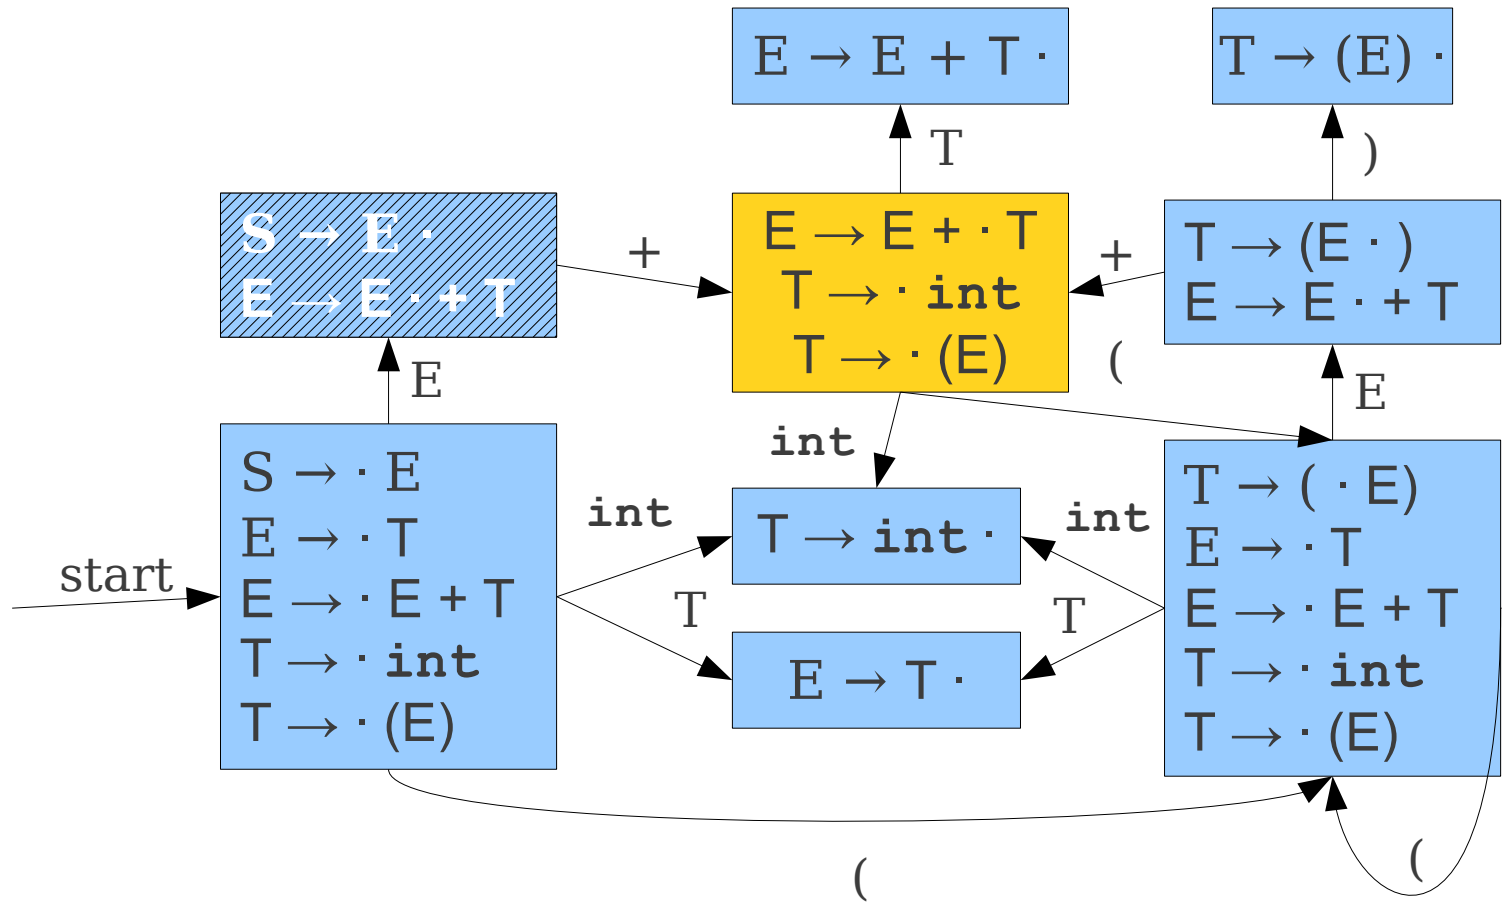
$E \rightarrow E + T \cdot$

$T \rightarrow (E) \cdot$

T

)

$S \rightarrow E \cdot$
$E \rightarrow E \cdot + T$

+

$E \rightarrow E + \cdot T$
$T \rightarrow \cdot$ int
$T \rightarrow \cdot (E)$

+

$T \rightarrow (E \cdot )$
$E \rightarrow E \cdot + T$

E

(

E

int

$S \rightarrow \cdot E$
$E \rightarrow \cdot T$
$E \rightarrow \cdot E + T$
$T \rightarrow \cdot$ int
$T \rightarrow \cdot (E)$

start

int

$T \rightarrow$ int $\cdot$

int

$T \rightarrow ( \cdot E)$
$E \rightarrow \cdot T$
$E \rightarrow \cdot E + T$
$T \rightarrow \cdot$ int
$T \rightarrow \cdot (E)$

T

T

$E \rightarrow T \cdot$

(

(